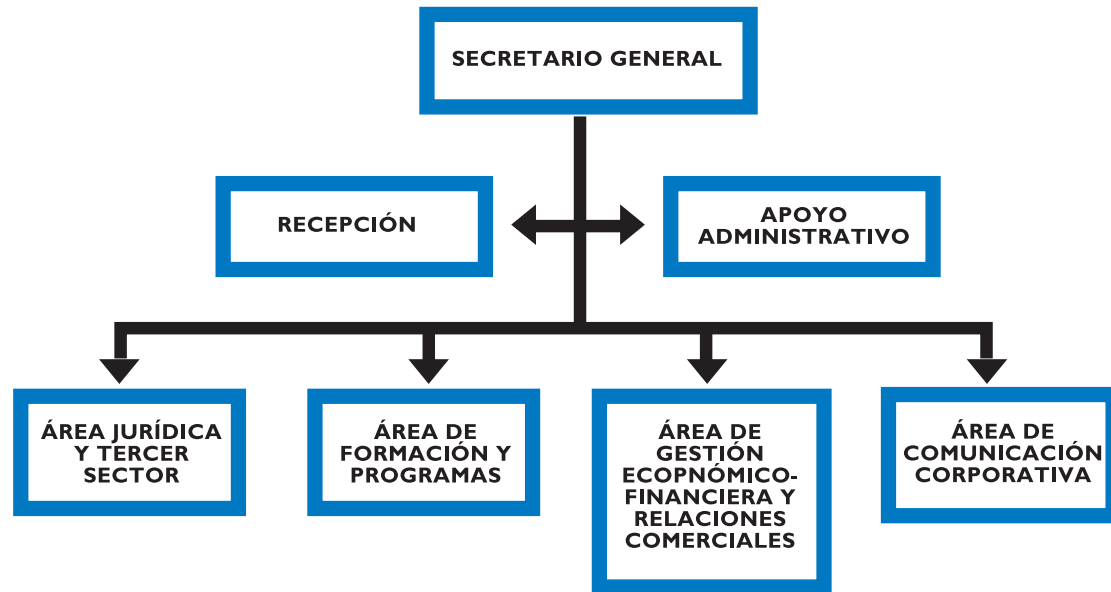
SECRETARIO GENERAL

RECEPCIÓN

APOYO ADMINISTRATIVO

ÁREA JURÍDICA Y TERCER SECTOR

ÁREA DE FORMACIÓN Y PROGRAMAS

ÁREA DE GESTIÓN ECOPNÓMICO-FINANCIERA Y RELACIONES COMERCIALES

ÁREA DE COMUNICACIÓN CORPORATIVA